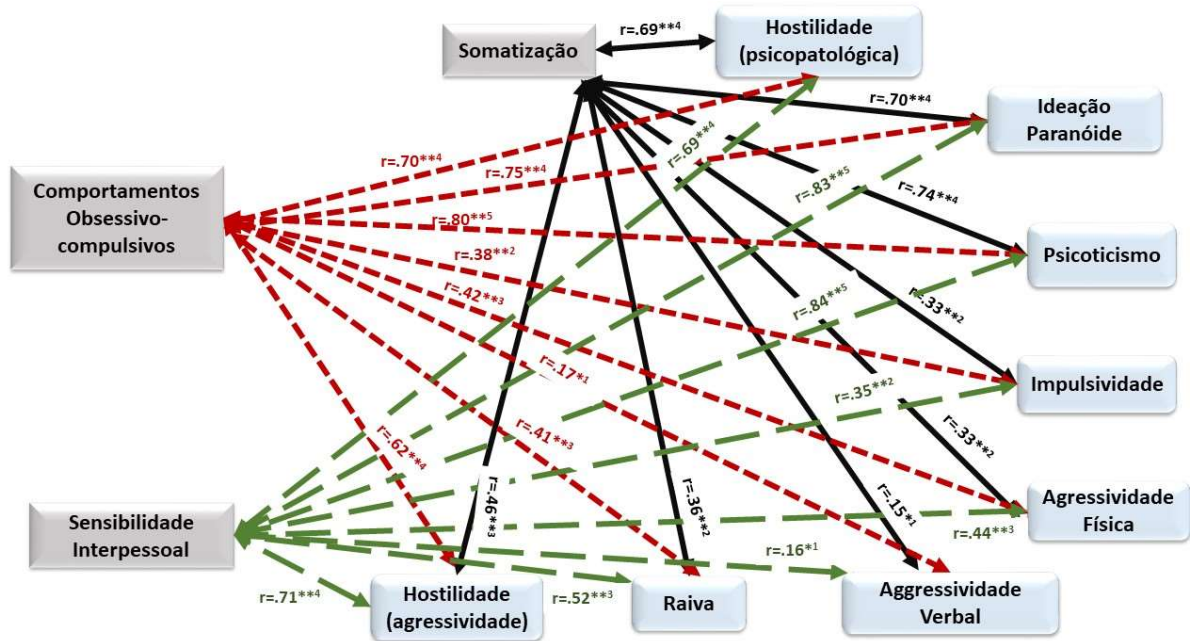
Somatização

r=.69**4

Hostilidade (psicopatológica)

r=.70**4

Ideação Paranóide

Comportamentos Obsessivo-compulsivos

r=.70**4

r=.75**4

r=.69**4

r=.83**5

r=.74**4

r=.80**5

Psicoticismo

r=.38**2

r=.42**3

r=.84**5

r=.33**2

r=.17*1

Impulsividade

r=.35**2

r=.62**4

r=.41**3

r=.33**2

r=.46**3

r=.36**2

r=.15*1

Agressividade Física

Sensibilidade Interpessoal

r=.44**3

r=.16*1

r=.71**4

Hostilidade (agressividade)

r=.52**3

Raiva

Aggressividade Verbal